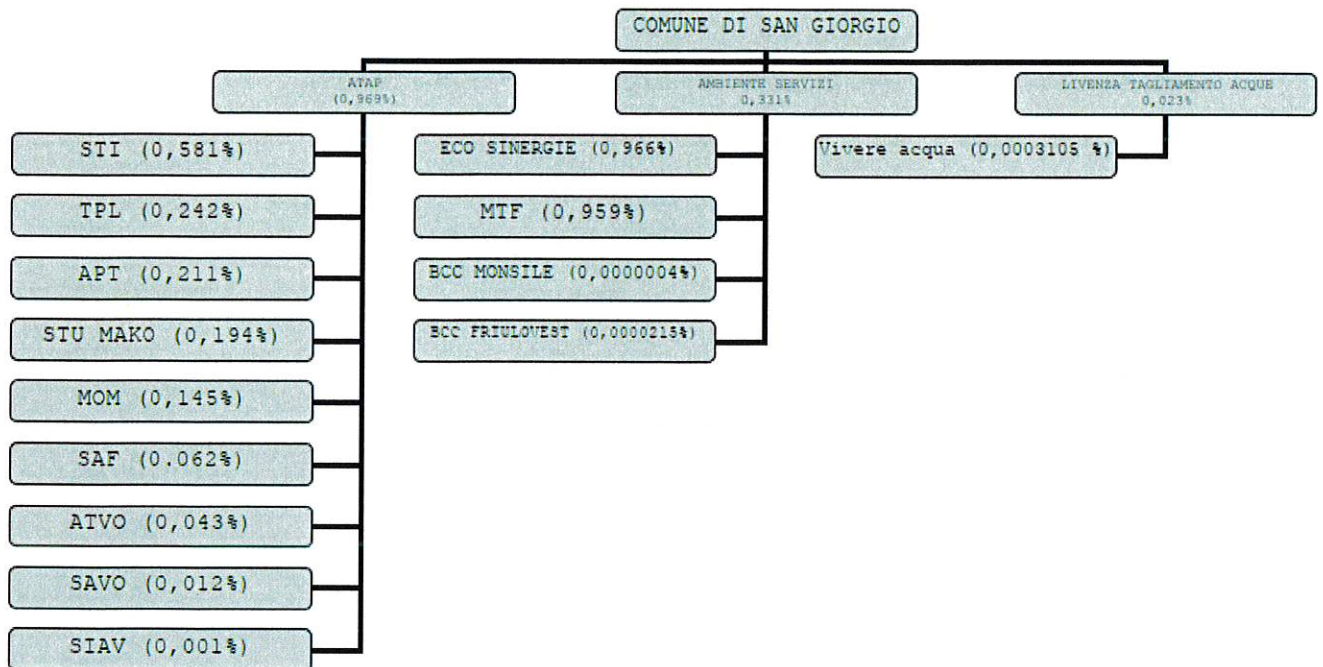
COMUNE DI SAN GIORGIO

ATAP
(0,969%)

AMBIENTE SERVIZI
0,331%

LIVENZA TAGLIAMENTO ACQUE
0,023%

STI (0,581%)

TPL (0,242%)

APT (0,211%)

STU MAKO (0,194%)

MOM (0,145%)

SAF (0.062%)

ATVO (0,043%)

SAVO (0,012%)

SIAV (0,001%)

ECO SINERGIE (0,966%)

MTF (0,959%)

BCC MONSILE (0,0000004%)

BCC FRIULOVEST (0,0000215%)

Vivere acqua (0,0003105 %)